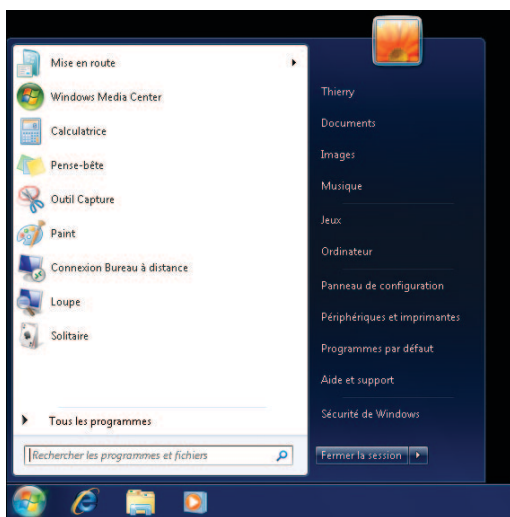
Mise en route
Windows Media Center
Calculatrice
Pense-bête
Outil Capture
Paint
Connexion Bureau à distance
Loupe
Solitaire

Tous les programmes

Rechercher les programmes et fichiers

Thierry
Documents
Images
Musique
Jeux
Ordinateur
Panneau de configuration
Périphériques et imprimantes
Programmes par défaut
Aide et support
Sécurité de Windows

Fermer la session